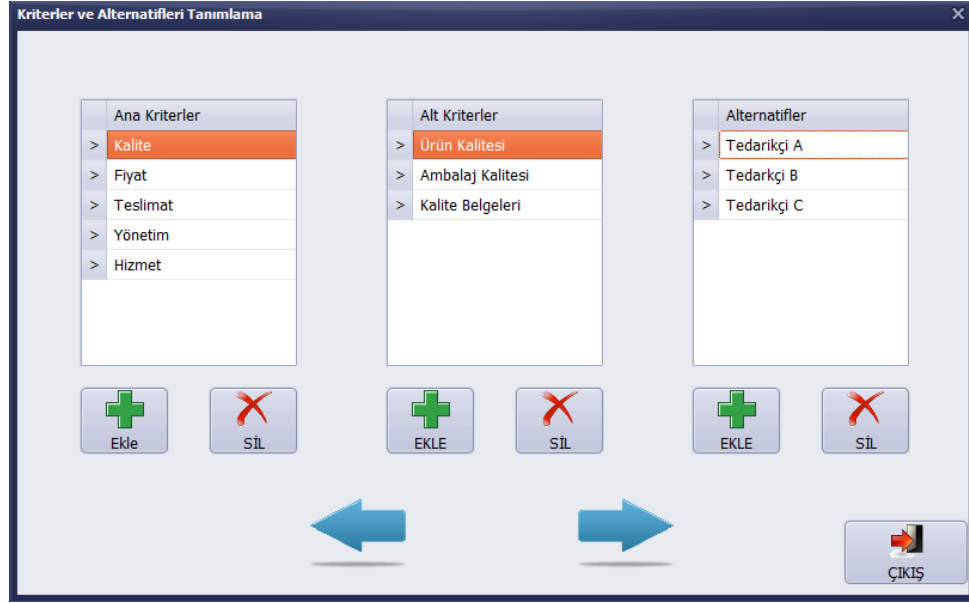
Kriterler ve Alternatifleri Tanımlama

| | Ana Kriterler |
|---|---|
| > | Kalite |
| > | Fiyat |
| > | Teslimat |
| > | Yönetim |
| > | Hizmet |

| | Alt Kriterler |
|---|---|
| > | Ürün Kalitesi |
| > | Ambalaj Kalitesi |
| > | Kalite Belgeleri |

| | Alternatifler |
|---|---|
| > | Tedarikçi A |
| > | Tedarkçi B |
| > | Tedarikçi C |

Ekle SİL EKLE SİL EKLE SİL

ÇIKIŞ